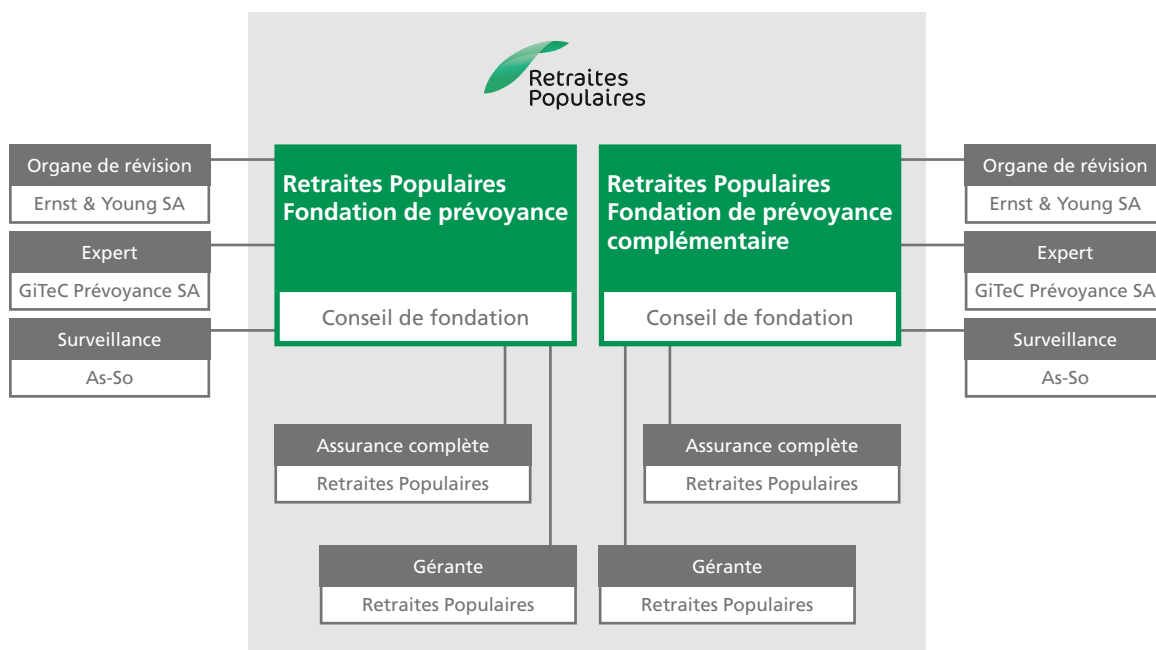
Retraites Populaires

Organe de révision
Ernst & Young SA

Expert
GiTeC Prévoyance SA

Surveillance
As-So

Retraites Populaires Fondation de prévoyance
Conseil de fondation

Retraites Populaires Fondation de prévoyance complémentaire
Conseil de fondation

Organe de révision
Ernst & Young SA

Expert
GiTeC Prévoyance SA

Surveillance
As-So

Assurance complète
Retraites Populaires

Assurance complète
Retraites Populaires

Gérante
Retraites Populaires

Gérante
Retraites Populaires